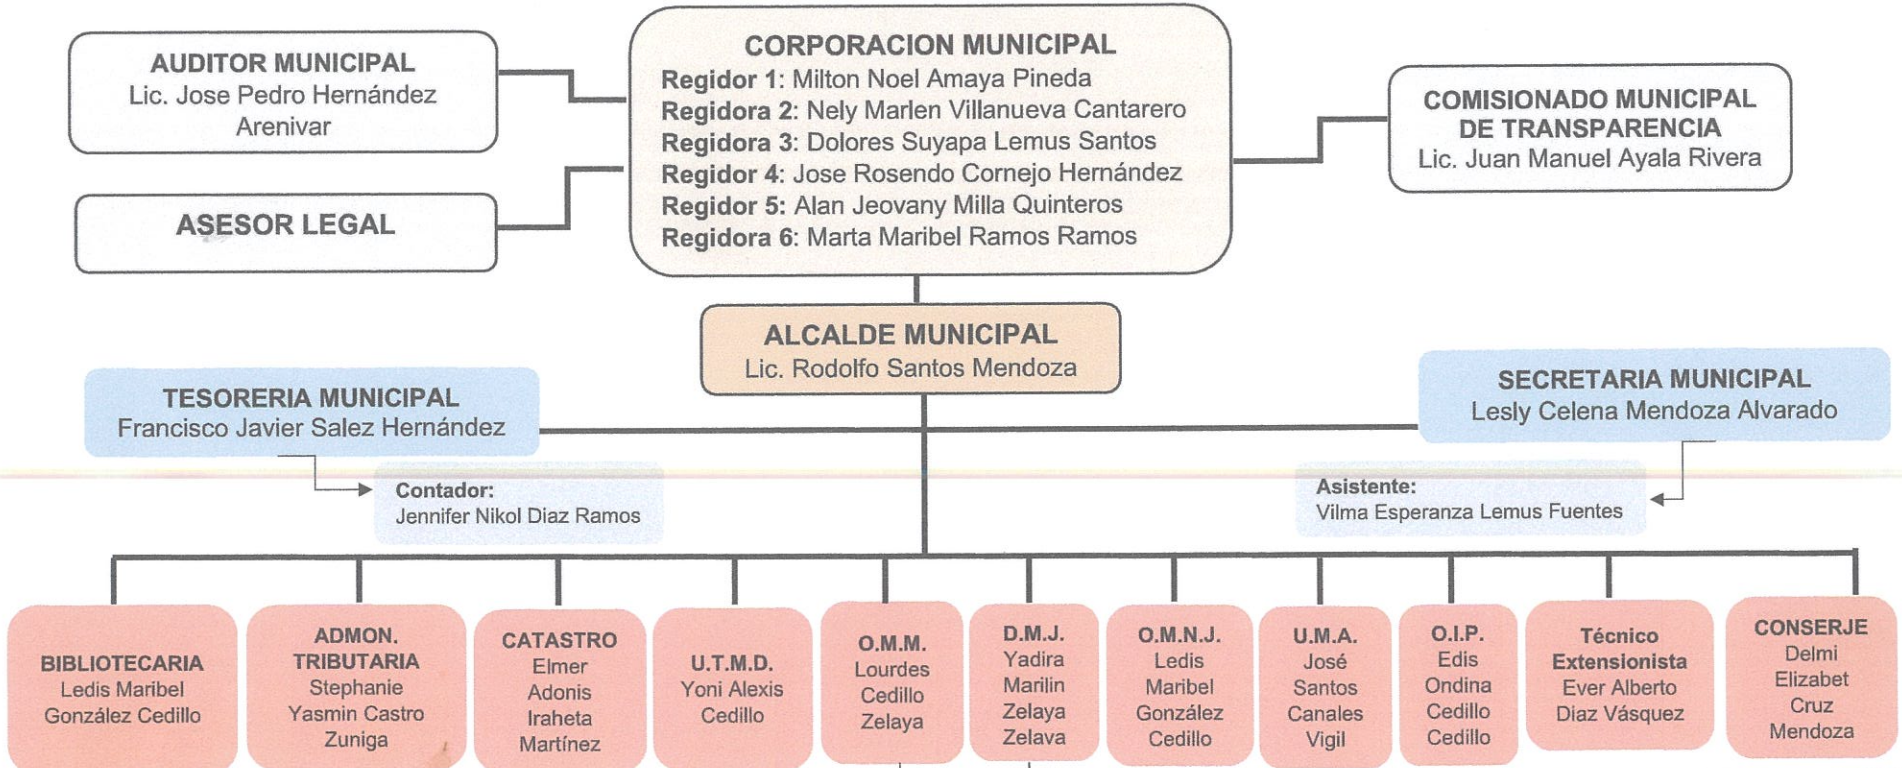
AUDITOR MUNICIPAL
Lic. Jose Pedro Hernández Arenivar

ASESOR LEGAL

CORPORACION MUNICIPAL
Regidor 1: Milton Noel Amaya Pineda
Regidora 2: Nely Marlen Villanueva Cantarero
Regidora 3: Dolores Suyapa Lemus Santos
Regidor 4: Jose Rosendo Cornejo Hernández
Regidor 5: Alan Jeovany Milla Quinteros
Regidora 6: Marta Maribel Ramos Ramos

COMISIONADO MUNICIPAL DE TRANSPARENCIA
Lic. Juan Manuel Ayala Rivera

ALCALDE MUNICIPAL
Lic. Rodolfo Santos Mendoza

TESORERIA MUNICIPAL
Francisco Javier Salez Hernández

SECRETARIA MUNICIPAL
Lesly Celena Mendoza Alvarado

Contador:
Jennifer Nikol Diaz Ramos

Asistente:
Vilma Esperanza Lemus Fuentes

BIBLIOTECARIA
Ledis Maribel González Cedillo

ADMON. TRIBUTARIA
Stephanie Yasmin Castro Zuniga

CATASTRO
Elmer Adonis Iraheta Martínez

U.T.M.D.
Yoni Alexis Cedillo

O.M.M.
Lourdes Cedillo Zelaya

D.M.J.
Yadira Marilin Zelaya Zelava

O.M.N.J.
Ledis Maribel González Cedillo

U.M.A.
José Santos Canales Vigil

O.I.P.
Edis Ondina Cedillo Cedillo

Técnico Extensionista
Ever Alberto Diaz Vásquez

CONSERJE
Delmi Elizabet Cruz Mendoza